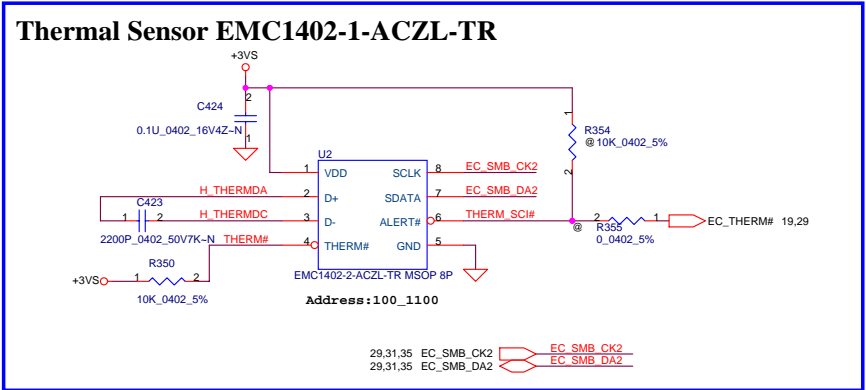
Thermal Sensor EMC1402-1-ACZL-TR

+3VS

2

C424

0.1U_0402_16V4Z~N

1

U2

1 VDD

SCLK 8 EC_SMB_CK2

H_THERMDA

2 D+

SDATA 7 EC_SMB_DA2

C423

1 2 H_THERMDC

3 D-

ALERT# 6 THERM_SCI#

2200P_0402_50V7K~N THERM#

4 THERM#

GND 5

R350

+3VS 1 2

10K_0402_5%

EMC1402-2-ACZL-TR MSOP 8P

Address:100_1100

1

R354

@10K_0402_5%

2

2 1 EC_THERM# 19,29

@ R355

0_0402_5%

29,31,35 EC_SMB_CK2 EC_SMB_CK2

29,31,35 EC_SMB_DA2 EC_SMB_DA2